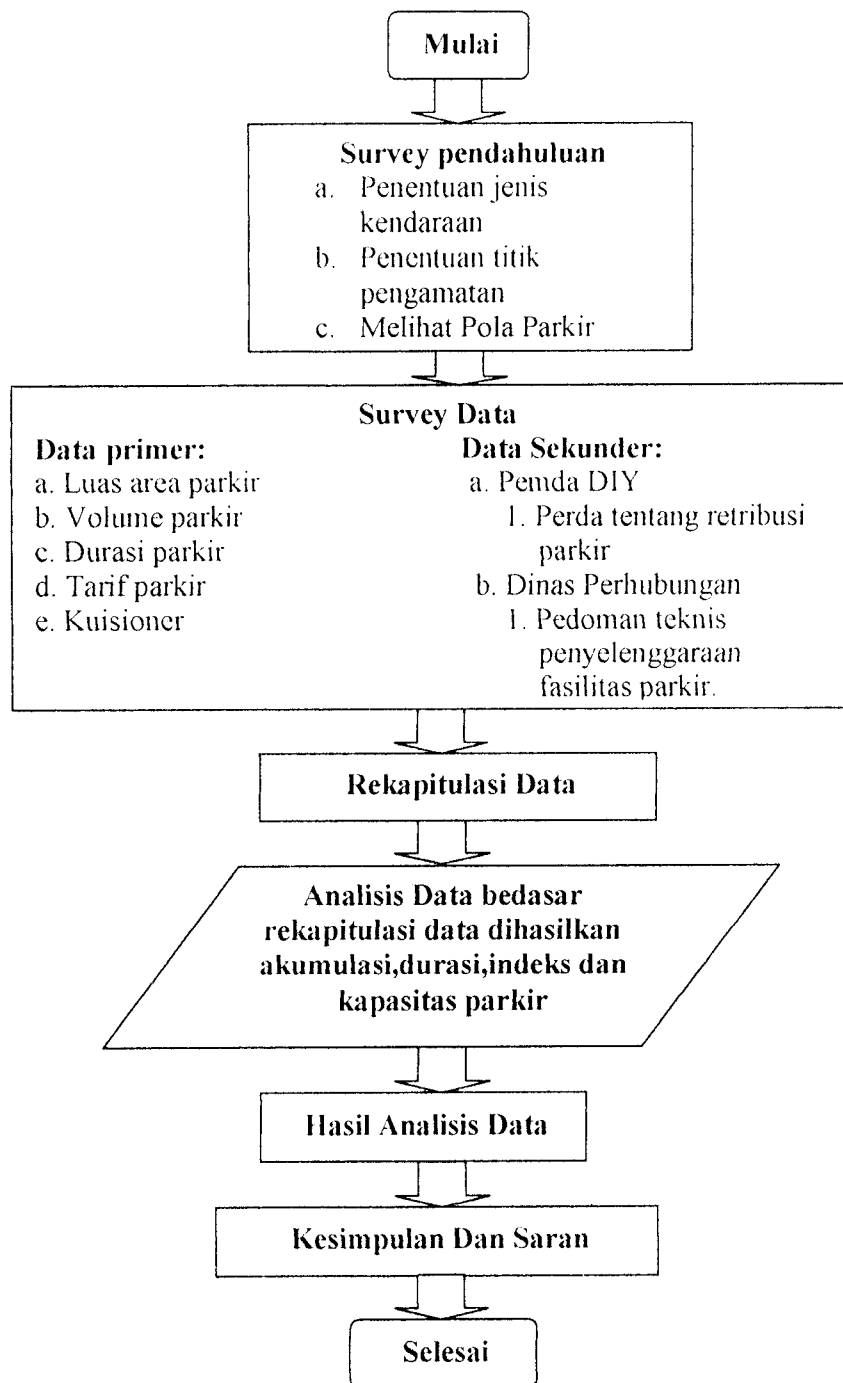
Mulai

Survey pendahuluan
a. Penentuan jenis kendaraan
b. Penentuan titik pengamatan
c. Melihat Pola Parkir

Survey Data

Data primer:
a. Luas area parkir
b. Volume parkir
c. Durasi parkir
d. Tarif parkir
e. Kuisioner

Data Sekunder:
a. Pemda DIY
1. Perda tentang retribusi parkir
b. Dinas Perhubungan
1. Pedoman teknis penyelenggaraan fasilitas parkir.

Rekapitulasi Data

Analisis Data bedasar rekapitulasi data dihasilkan akumulasi,durasi,indeks dan kapasitas parkir

Hasil Analisis Data

Kesimpulan Dan Saran

Selesai